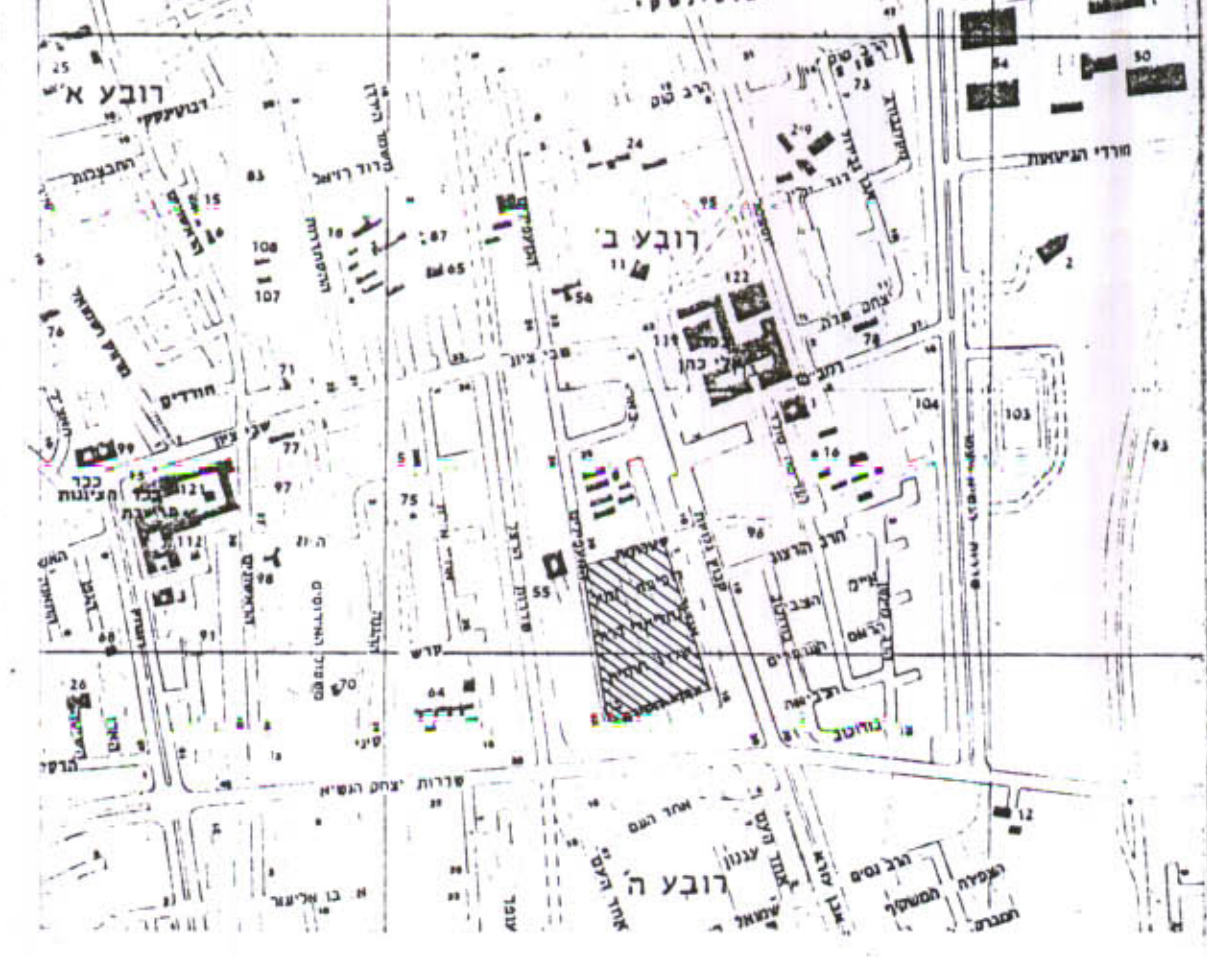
25
רובע א'
רבוצקי
ההבצבות
15
83
דוד רזיאל
108
107
76
71
חורדים
שבי ציון
99
ככר
כבר חציונות
121
112
97
77
75
5
55
64
70
26
91
68
98
87
65
16
24
רובע ב'
11
56
119
122
בית
73
84
50
מורדי הגיעות
2
104
103
93
16
96
הרב הרצוג
חיים
הנביאים
הרב ישה
גורוכב
קדש
סיני
שדרות יצחק הנשיא
אחד העם
עגנון
רובע ה'
הרב נסים
המשפט
12
בן אליעזר
שמואל